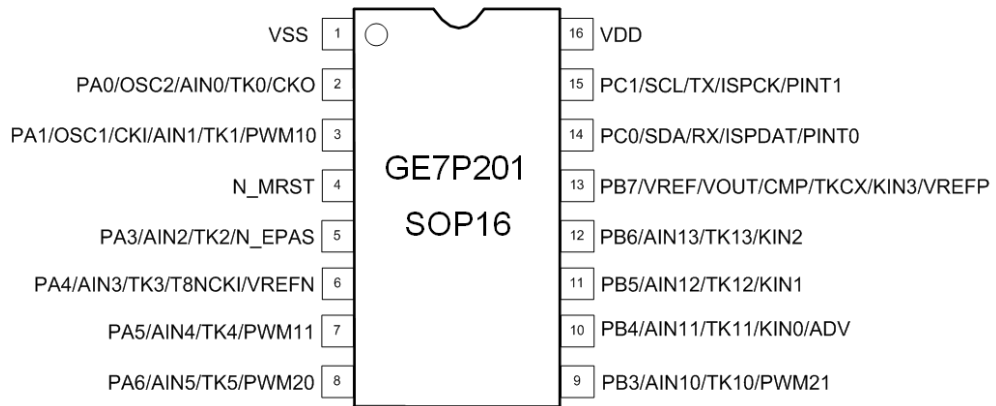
VSS 1
PA0/OSC2/AIN0/TK0/CKO 2
PA1/OSC1/CKI/AIN1/TK1/PWM10 3
N_MRST 4
PA3/AIN2/TK2/N_EPAS 5
PA4/AIN3/TK3/T8NCKI/VREFN 6
PA5/AIN4/TK4/PWM11 7
PA6/AIN5/TK5/PWM20 8

GE7P201
SOP16

16 VDD
15 PC1/SCL/TX/ISPCK/PINT1
14 PC0/SDA/RX/ISPDAT/PINT0
13 PB7/VREF/VOUT/CMP/TKCX/KIN3/VREFP
12 PB6/AIN13/TK13/KIN2
11 PB5/AIN12/TK12/KIN1
10 PB4/AIN11/TK11/KIN0/ADV
9 PB3/AIN10/TK10/PWM21